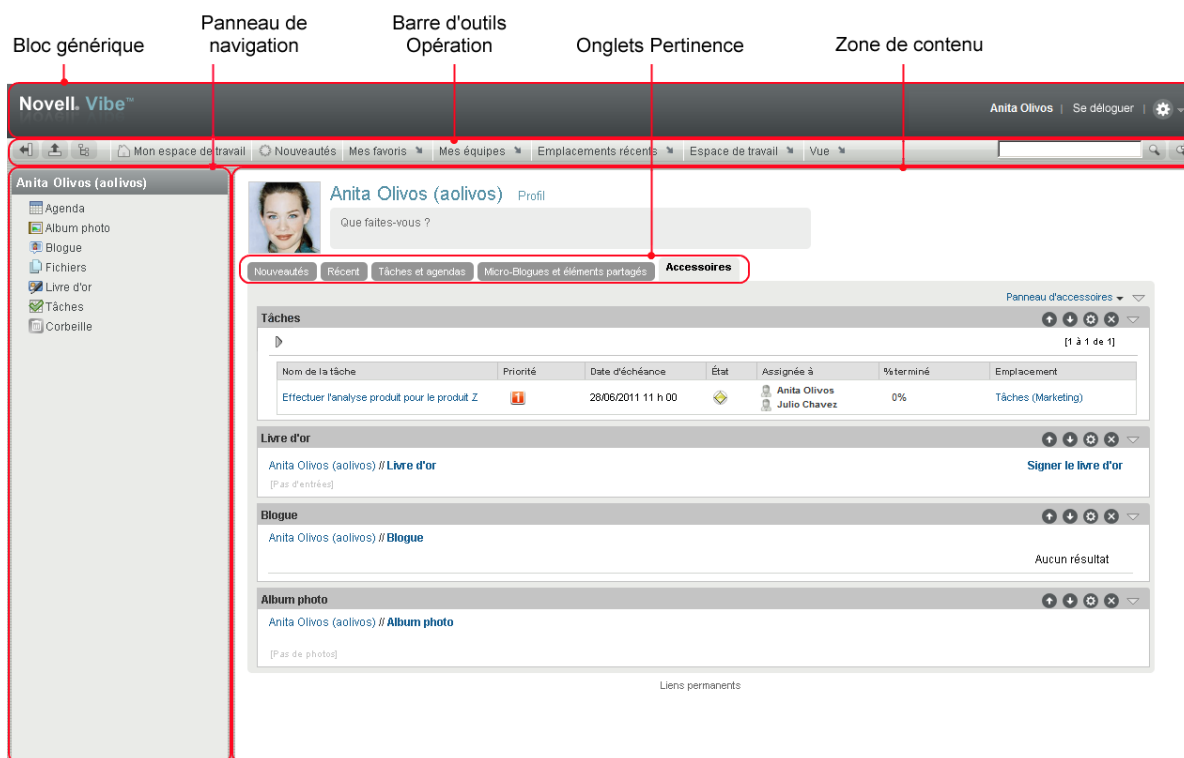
Bloc générique

Panneau de navigation

Barre d'outils Opération

Onglets Pertinence

Zone de contenu

Novell. Vibe™

Anita Olivos | Se déloguer |

Mon espace de travail | Nouveautés | Mes favoris | Mes équipes | Emplacements récents | Espace de travail | Vue

Anita Olivos (aolivos)

Agenda
Album photo
Blogue
Fichiers
Livre d'or
Tâches
Corbeille

Anita Olivos (aolivos) Profil

Que faites-vous ?

Nouveautés | Récent | Tâches et agendas | Micro-Blogues et éléments partagés | Accessoires

Panneau d'accessoires

Tâches

[1 à 1 de 1]

| Nom de la tâche | Priorité | Date d'échéance | État | Assignée à | %terminé | Emplacement |
|---|---|---|---|---|---|---|
| Effectuer l'analyse produit pour le produit Z | ! | 28/06/2011 11 h 00 | | Anita Olivos Julio Chavez | 0% | Tâches (Marketing) |

Livre d'or

Anita Olivos (aolivos) // Livre d'or

Signer le livre d'or

[Pas d'entrées]

Blogue

Anita Olivos (aolivos) // Blogue

Aucun résultat

Album photo

Anita Olivos (aolivos) // Album photo

[Pas de photos]

Liens permanents